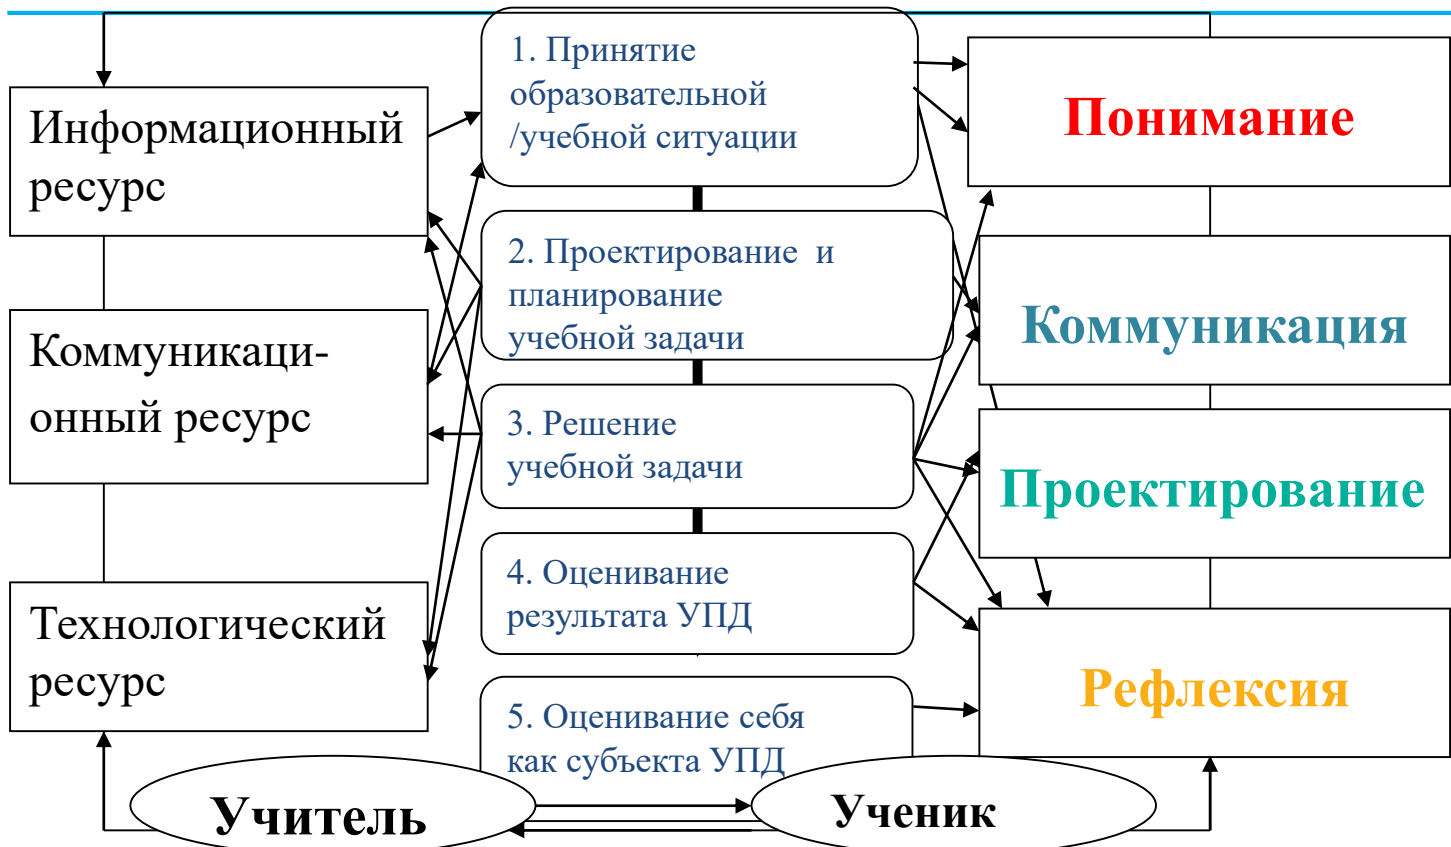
Информационный ресурс

Коммуникационный ресурс

Технологический ресурс

1. Принятие образовательной /учебной ситуации

2. Проектирование и планирование учебной задачи

3. Решение учебной задачи

4. Оценивание результата УПД

5. Оценивание себя как субъекта УПД

Понимание

Коммуникация

Проектирование

Рефлексия

Учитель

Ученик